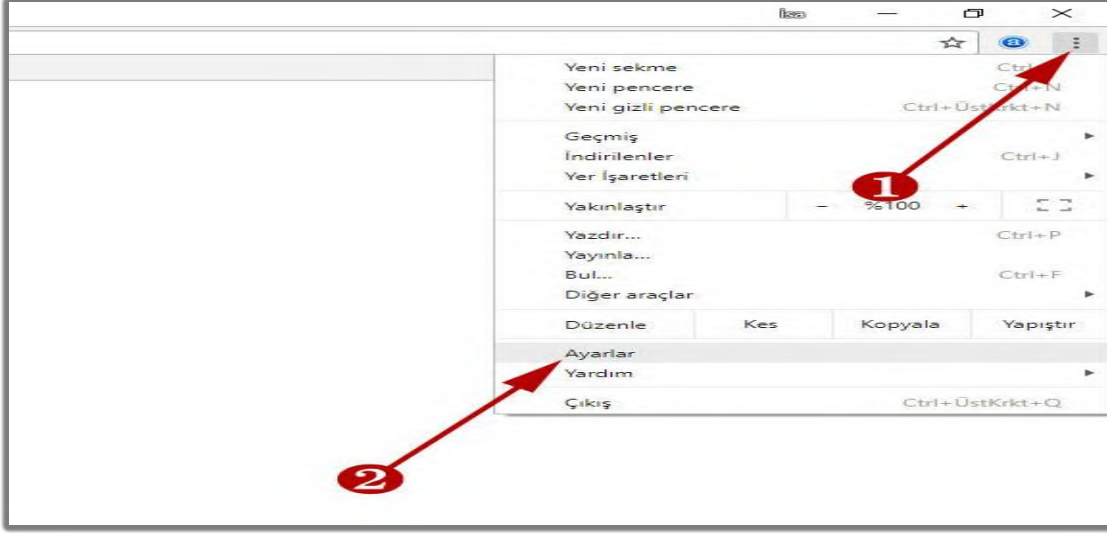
İlker

Yeni sekme Ctrl+T
Yeni pencere Ctrl+N
Yeni gizli pencere Ctrl+ÜstKrkt+N

Geçmiş
İndirilenler Ctrl+J
Yer İşaretleri

Yakınlaştır – %100 +

Yazdır... Ctrl+P
Yayınla...
Bul... Ctrl+F
Diğer araçlar

Düzenle Kes Kopyala Yapıştır

Ayarlar
Yardım

Çıkış Ctrl+ÜstKrkt+Q

1

2